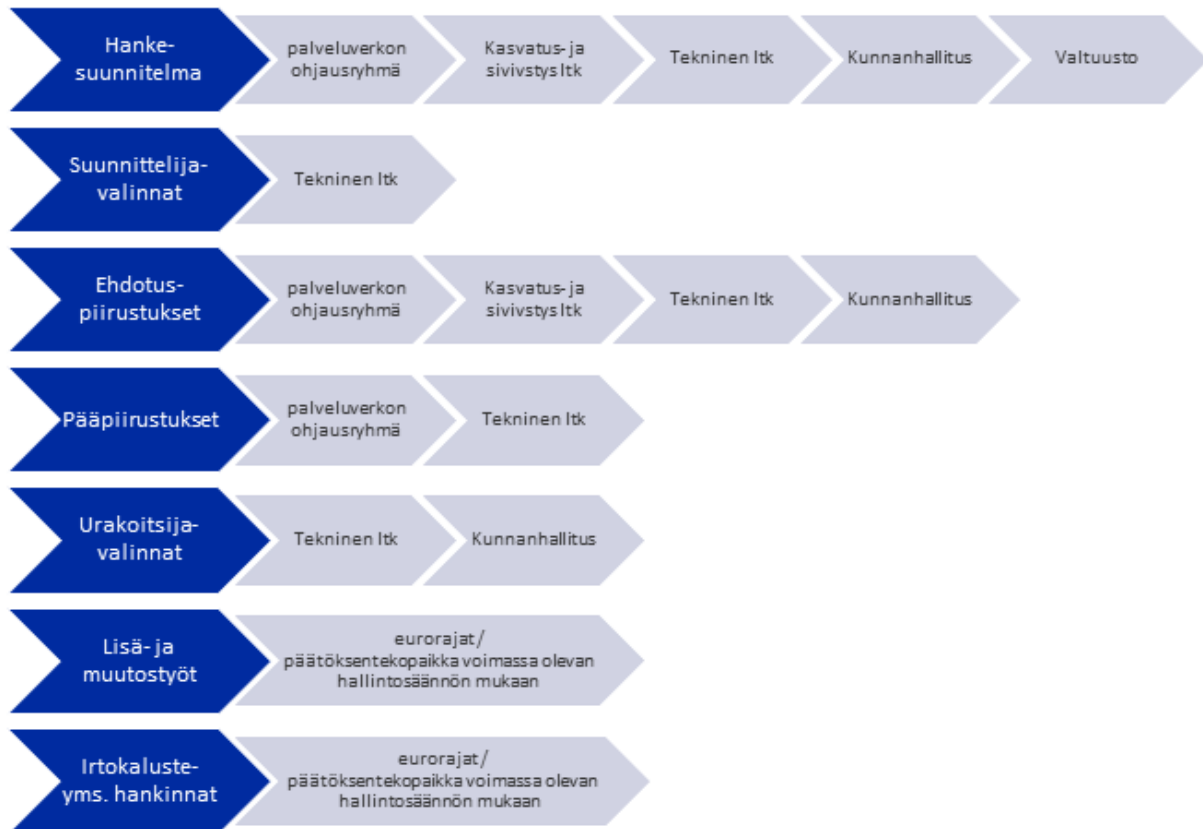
Hanke-suunnitelma
palveluverkon ohjausryhmä
Kasvatus- ja sivivstys ltk
Tekninen ltk
Kunnanhallitus
Valtuusto

Suunnittelija-valinnat
Tekninen ltk

Ehdotus-piirustukset
palveluverkon ohjausryhmä
Kasvatus- ja sivivstys ltk
Tekninen ltk
Kunnanhallitus

Pääpiirustukset
palveluverkon ohjausryhmä
Tekninen ltk

Urakoitsija-valinnat
Tekninen ltk
Kunnanhallitus

Lisä- ja muutostyöt
eurorajat / päätöksentekopaikka voimassa olevan hallintosäännön mukaan

Irtokaluste- yms. hankinnat
eurorajat / päätöksentekopaikka voimassa olevan hallintosäännön mukaan